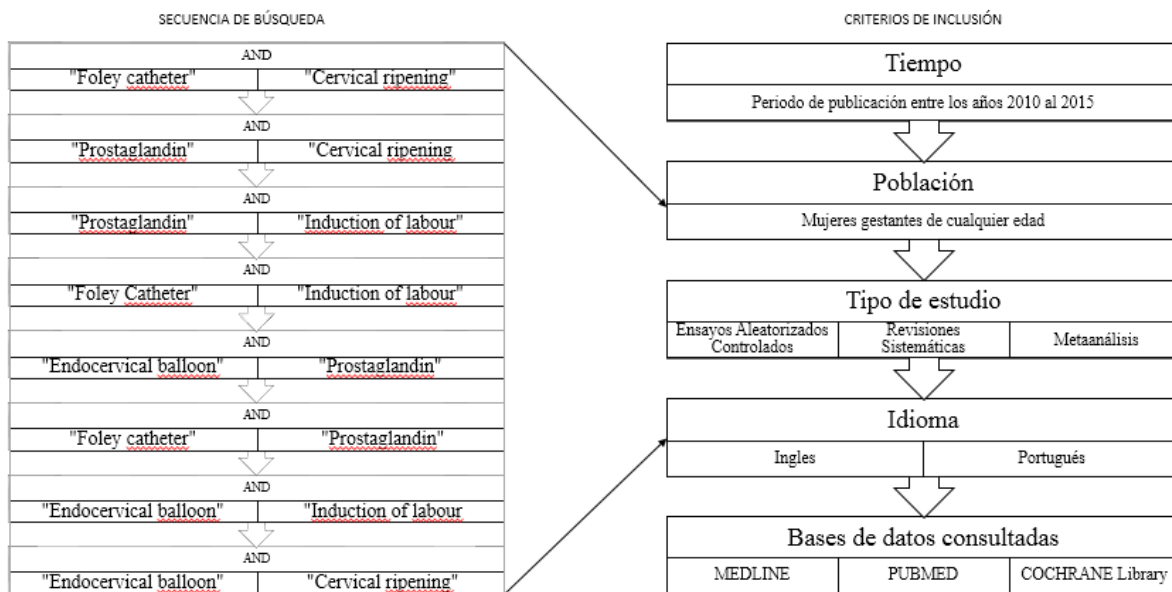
SECUENCIA DE BÚSQUEDA

AND

"Foley catheter" "Cervical ripening"

AND

"Prostaglandin" "Cervical ripening

AND

"Prostaglandin" "Induction of labour"

AND

"Foley Catheter" "Induction of labour"

AND

"Endocervical balloon" "Prostaglandin"

AND

"Foley catheter" "Prostaglandin"

AND

"Endocervical balloon" "Induction of labour

AND

"Endocervical balloon" "Cervical ripening"

CRITERIOS DE INCLUSIÓN

Tiempo

Periodo de publicación entre los años 2010 al 2015

Población

Mujeres gestantes de cualquier edad

Tipo de estudio

| Ensayos Aleatorizados Controlados | Revisiones Sistemáticas | Metaanálisis |
|---|---|---|

Idioma

| Ingles | Portugués |
|---|---|

Bases de datos consultadas

| MEDLINE | PUBMED | COCHRANE Library |
|---|---|---|